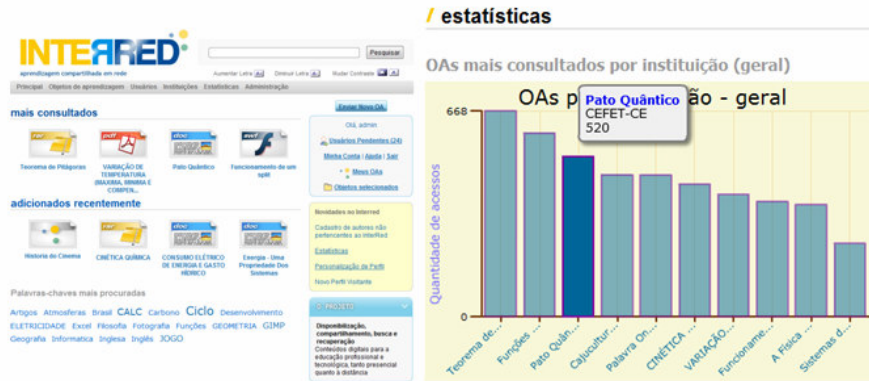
INTERRED
aprendizagem compartilhada em rede

Pesquisar

Aumentar Letra | Diminuir Letra | Mudar Contraste

Principal | Objetos de aprendizagem | Usuários | Instituições | Estatísticas | Administração

mais consultados

Teorema de Pitágoras
VARIAÇÃO DE TEMPERATURA (MÁXIMA, MÍNIMA E COMPEN...
Pato Quântico
Funcionamento de um split

adicionados recentemente

História do Cinema
CINÉTICA QUÍMICA
CONSUMO ELÉTRICO DE ENERGIA E GASTO HÍDRICO
Energia - Uma Propriedade Dos Sistemas

Palavras-chaves mais procuradas

Artigos Atmosferas Brasil CALC Carbono Ciclo Desenvolvimento ELETRICIDADE Excel Filosofia Fotografia Funções GEOMETRIA GIMP Geografia Informatica Inglesa Inglês JOGO

Enviar Novo OA

Olá, admin
Usuários Pendentes (24)
Minha Conta | Ajuda | Sair
Meus OAs
Objetos selecionados

Novidades no Interred
Cadastro de autores não pertencentes ao InterRed
Estatísticas
Personalização de Perfil
Novo Perfil Visitante

O PROJETO
Disponibilização, compartilhamento, busca e recuperação
Conteúdos digitais para a educação profissional e tecnológica, tanto presencial quanto à distância

/ estatísticas

OAs mais consultados por instituição (geral)

OAs p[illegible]ão - geral

Pato Quântico
CEFET-CE
520

668
0

Quantidade de acessos

Teorema de...
Funções ...
Pato Quân...
Cajucultur...
Palavra On...
CINÉTICA ...
VARIAÇÃO...
Funcioname...
A Física ...
Sistemas d...